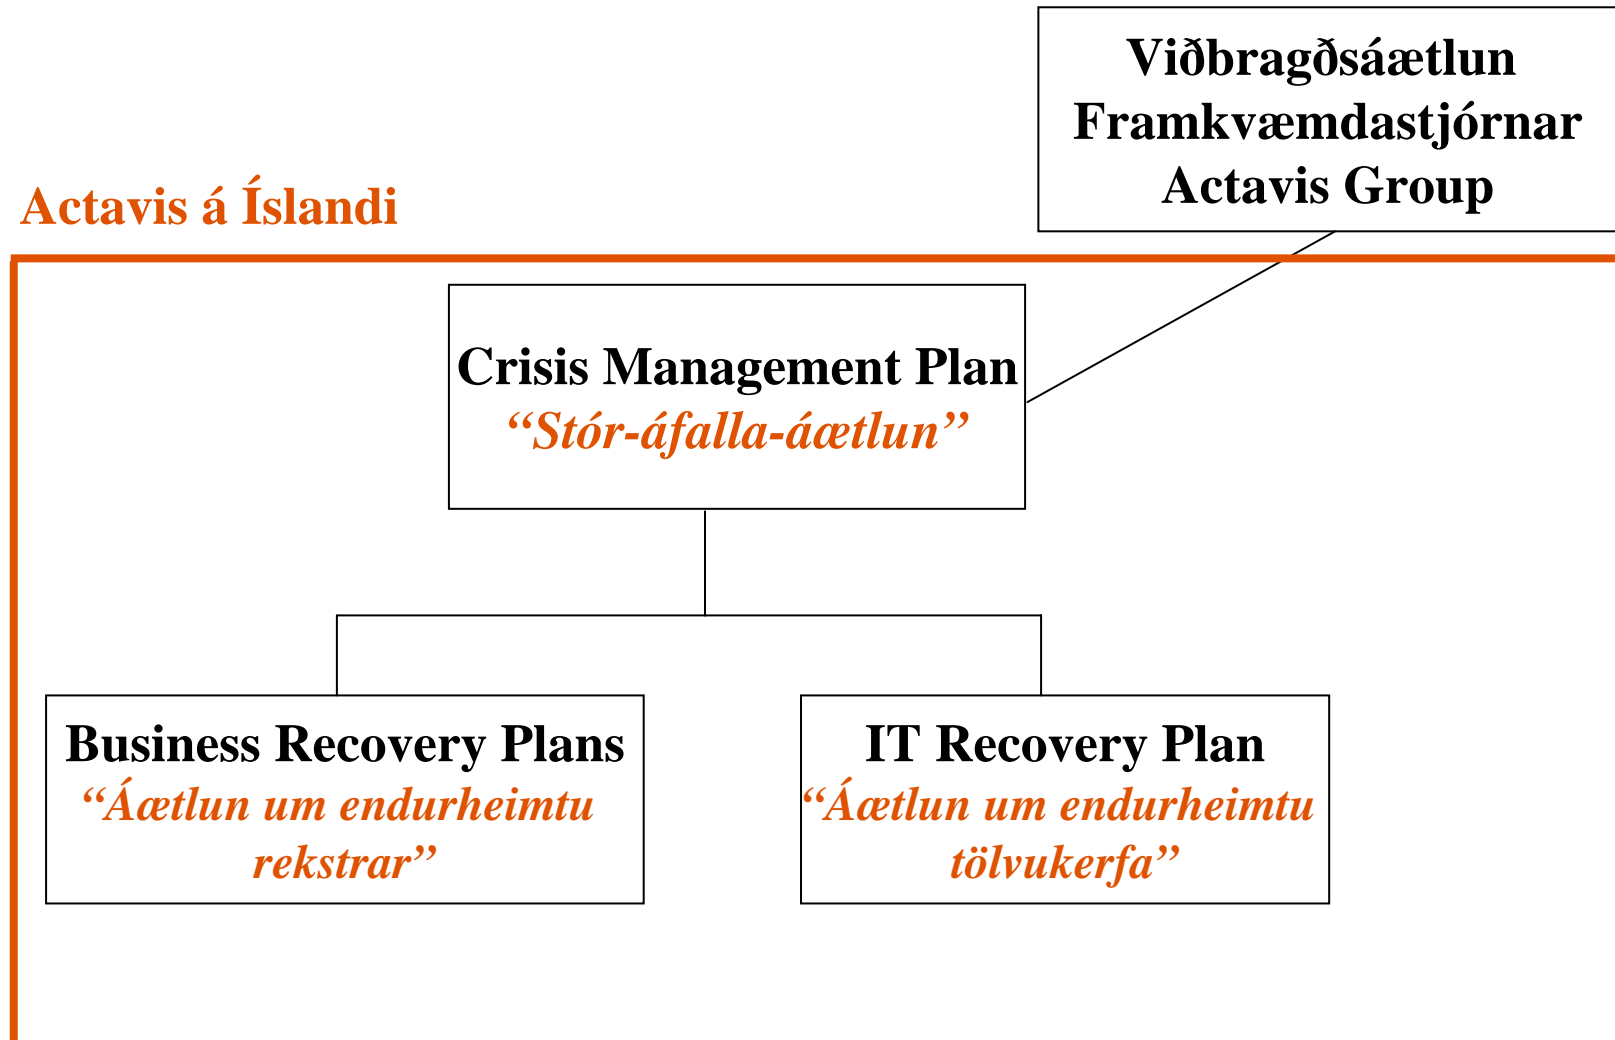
Viðbragðsáætlun Framkvæmdastjórnar Actavis Group

Actavis á Íslandi

Crisis Management Plan
“Stór-áfalla-áætlun”

Business Recovery Plans
“Áætlun um endurheimtu rekstrar”

IT Recovery Plan
“Áætlun um endurheimtu tölvukerfa”